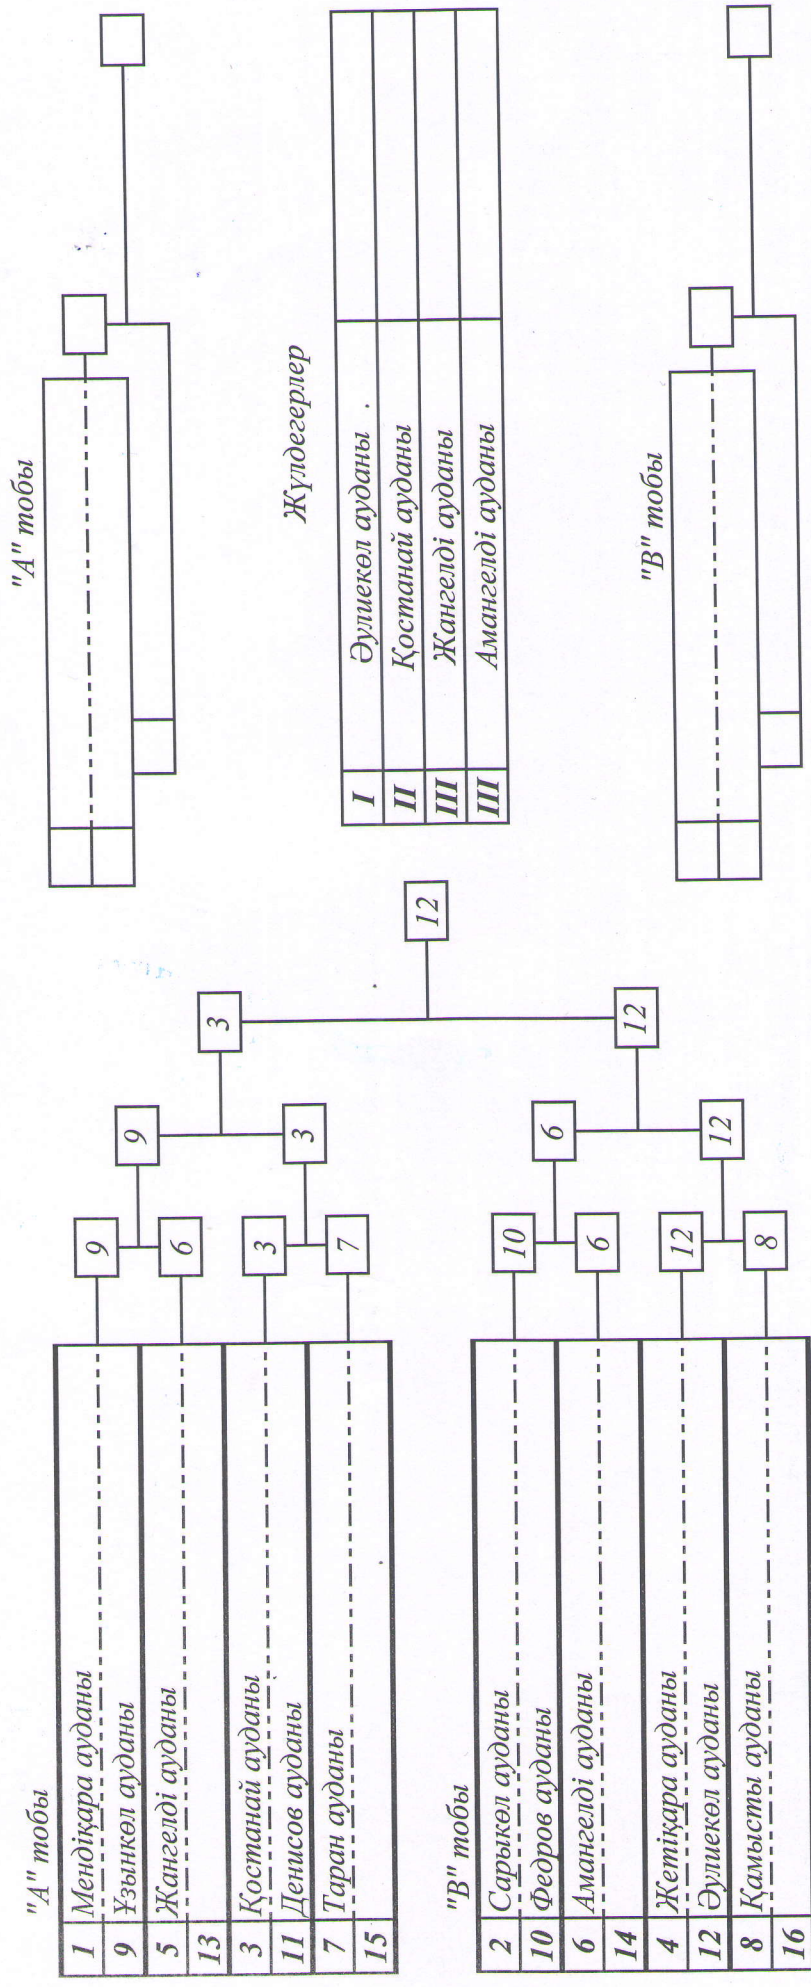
"А" тобы

| 1 | Меңдіқара ауданы |
|---|---|
| 9 | Ұзынкөл ауданы |
| 5 | Жангелді ауданы |
| 13 | |
| 3 | Қостанай ауданы |
| 11 | Денисов ауданы |
| 7 | Таран ауданы |
| 15 | |

9
6
3
7
9
3
3

"В" тобы

| 2 | Сарыкөл ауданы |
|---|---|
| 10 | Федров ауданы |
| 6 | Амангелді ауданы |
| 14 | |
| 4 | Жетіқара ауданы |
| 12 | Әулиекөл ауданы |
| 8 | Қамысты ауданы |
| 16 | |

10
6
12
8
6
12
12
12

"А" тобы

Жүлдегерлер

| I | Әулиекөл ауданы |
|---|---|
| II | Қостанай ауданы |
| III | Жангелді ауданы |
| III | Амангелді ауданы |

"В" тобы